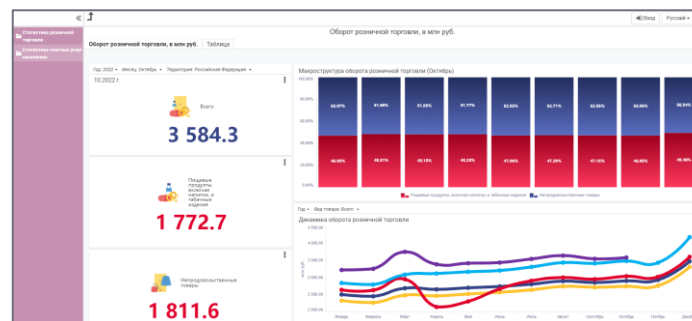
Статистика розничной торговли

Статистика платных услуг населению

Оборот розничной торговли, в млн руб.

Вход

Русский

Оборот розничной торговли, в млн руб.

Таблица

Год: 2022 Месяц: Октябрь Территория: Российская Федерация

10.2022 г.

Всего

3 584.3

Пищевые продукты, включая напитки, и табачные изделия

1 772.7

Непродовольственные товары

1 811.6

Макроструктура оборота розничной торговли (Октябрь)

| 50,00% | 51,08% | 51,08% | 51,77% | 52,50% | 52,71% | 52,85% | 52,60% | 50,54% |
|---|---|---|---|---|---|---|---|---|
| 49,99% | 48,91% | 48,15% | 48,22% | 47,49% | 47,28% | 47,15% | 47,40% | 49,45% |

Пищевые продукты, включая напитки, и табачные изделия

Непродовольственные товары

Год

Вид товара: Всего

Динамика оборота розничной торговли

4 000,00

3 500,00

3 000,00

2 500,00

2 000,00

1 500,00

млн руб.

Январь

Февраль

Март

Апрель

Май

Июнь

Июль

Август

Сентябрь

Октябрь

Ноябрь

Декабрь